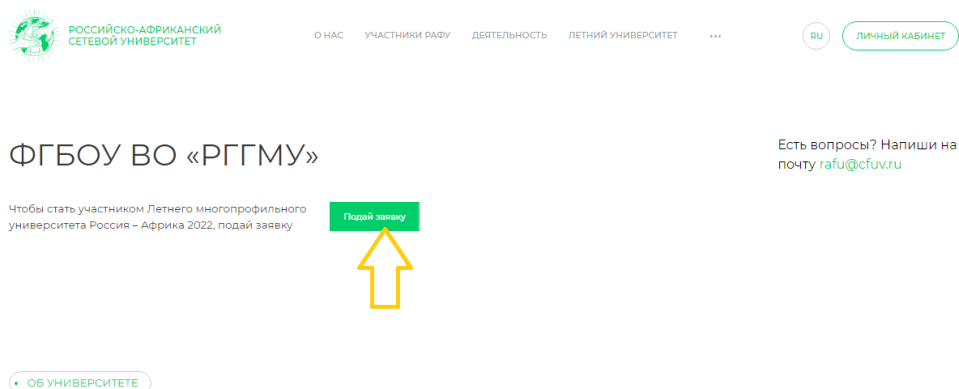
РОССИЙСКО-АФРИКАНСКИЙ СЕТЕВОЙ УНИВЕРСИТЕТ

О НАС УЧАСТНИКИ РАФУ ДЕЯТЕЛЬНОСТЬ ЛЕТНИЙ УНИВЕРСИТЕТ ···

RU ЛИЧНЫЙ КАБИНЕТ

ФГБОУ ВО «РГГМУ»

Чтобы стать участником Летнего многопрофильного университета Россия – Африка 2022, подай заявку

Подай заявку

Есть вопросы? Напиши на почту rafu@cfuv.ru

• ОБ УНИВЕРСИТЕТЕ